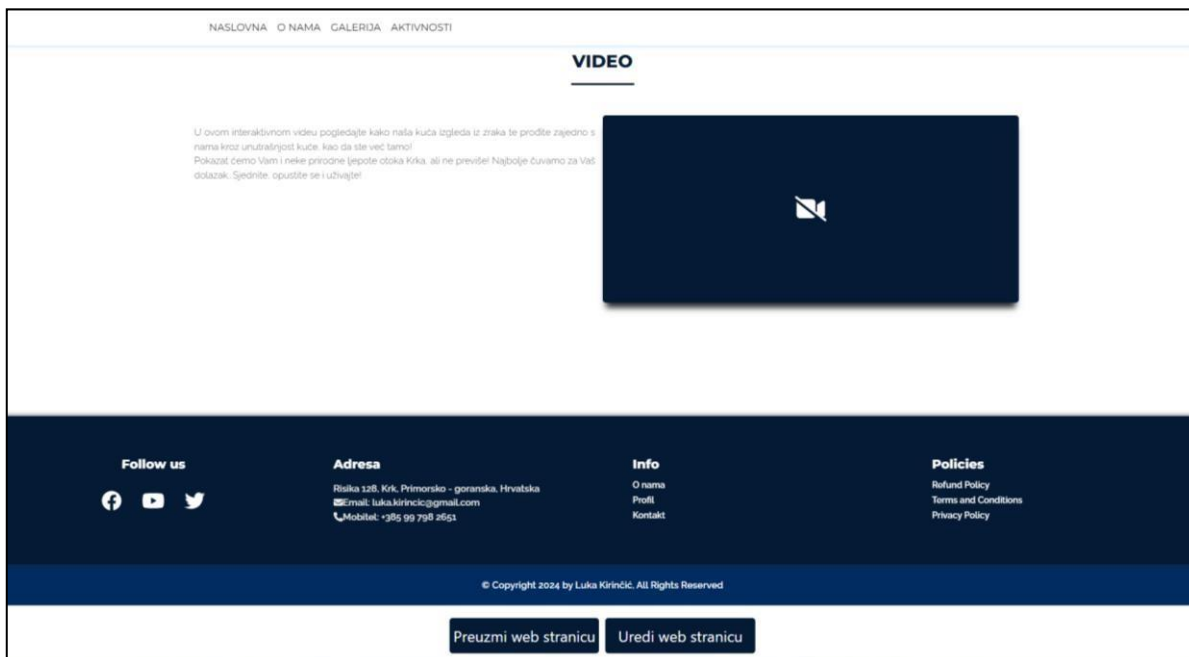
NASLOVNA O NAMA GALERIJA AKTIVNOSTI

VIDEO

U ovom interaktivnom videu pogledajte kako naša kuća izgleda iz zraka te prođite zajedno s nama kroz unutrašnjost kuće, kao da ste već tamo!
Pokazat ćemo Vam i neke prirodne ljepote otoka Krka, ali ne previše! Najbolje čuvamo za Vaš dolazak. Sjednite, opustite se i uživajte!

Follow us

Adresa
Risika 128, Krk, Primorsko - goranska, Hrvatska
Email: luka.kirincic@gmail.com
Mobitel: +385 99 798 2651

Info
O nama
Profil
Kontakt

Policies
Refund Policy
Terms and Conditions
Privacy Policy

© Copyright 2024 by Luka Kirinčić, All Rights Reserved

Preuzmi web stranicu
Uredi web stranicu